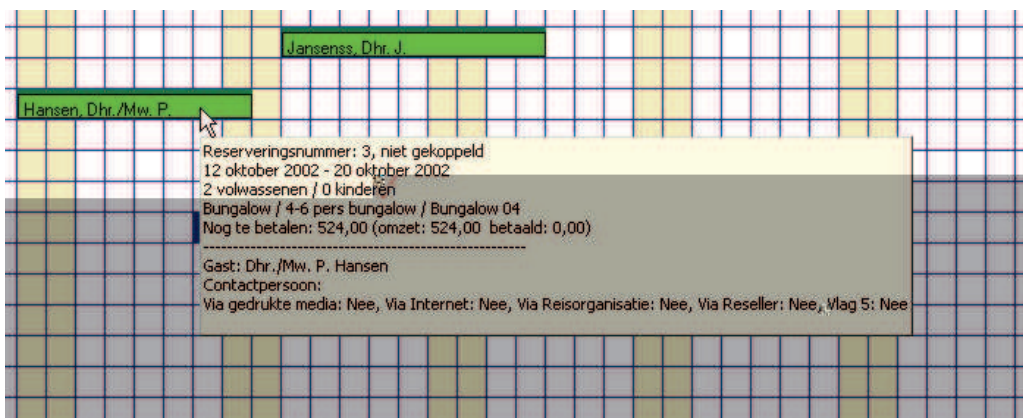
Jansenss, Dhr. J.

Hansen, Dhr./Mw. P.

Reserveringsnummer: 3, niet gekoppeld
12 oktober 2002 - 20 oktober 2002
2 volwassenen / 0 kinderen
Bungalow / 4-6 pers bungalow / Bungalow 04
Nog te betalen: 524,00 (omzet: 524,00 betaald: 0,00)
------------------------------------------------------------
Gast: Dhr./Mw. P. Hansen
Contactpersoon:
Via gedrukte media: Nee, Via Internet: Nee, Via Reisorganisatie: Nee, Via Reseller: Nee, Vlag 5: Nee